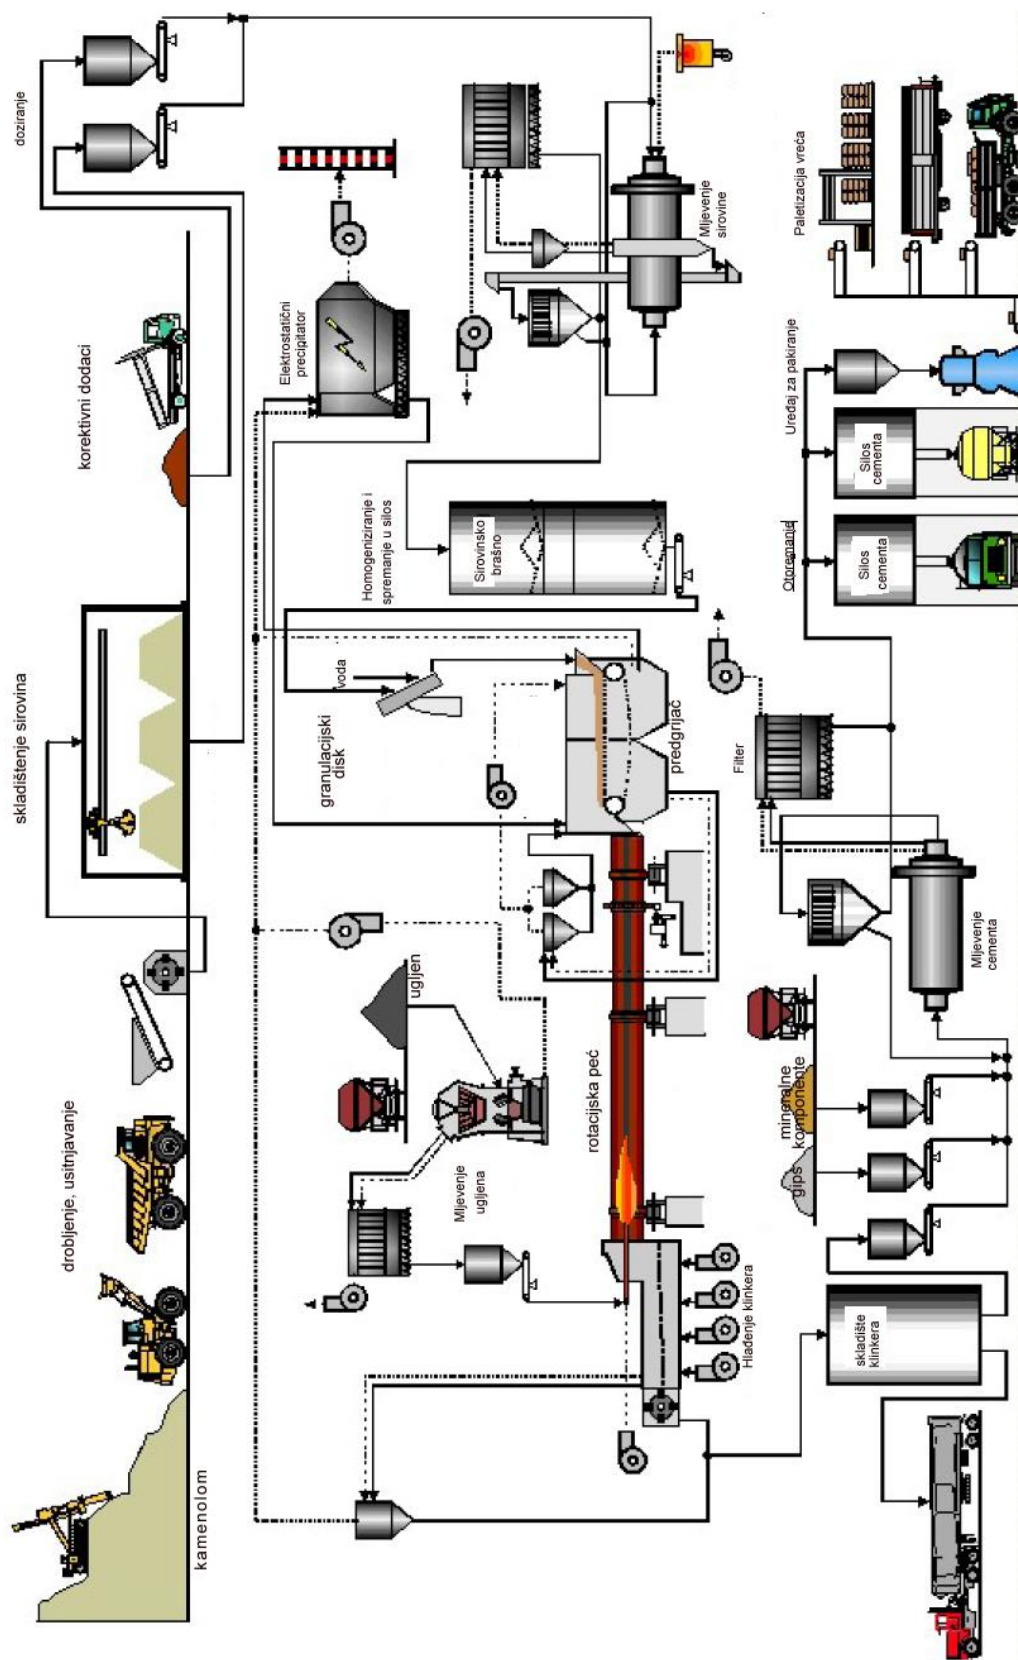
doziranje

korektivni dodaci

skladištenje sirovina

drobljenje, usitnjavanje

kamenolom

Elektrostatični precipitator

Mljevenje sirovine

Homogeniziranje i spremanje u silos

Sirovinsko brašno

voda

granulacijski disk

predgrijač

ugljen

Mljevenje ugljena

rotacijska peć

Hlađenje klinkera

Paletizacija vreća

Uređaj za pakiranje

Silos cementa

Otpremanje

Silos cementa

Filter

Mljevenje cementa

mineralne komponente

gips

skladište klinkera